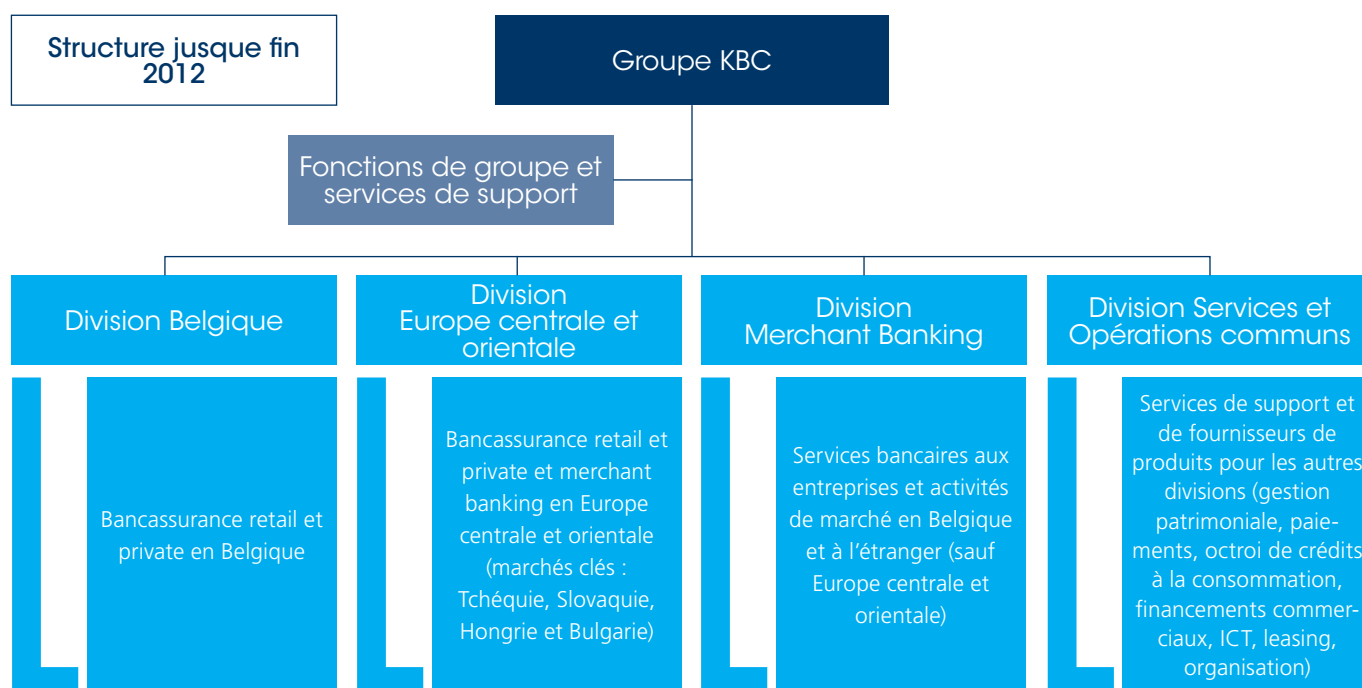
Structure jusque fin 2012

Groupe KBC

Fonctions de groupe et services de support

Division Belgique

Division Europe centrale et orientale

Division Merchant Banking

Division Services et Opérations communs

Bancassurance retail et private en Belgique

Bancassurance retail et private et merchant banking en Europe centrale et orientale (marchés clés : Tchéquie, Slovaquie, Hongrie et Bulgarie)

Services bancaires aux entreprises et activités de marché en Belgique et à l'étranger (sauf Europe centrale et orientale)

Services de support et de fournisseurs de produits pour les autres divisions (gestion patrimoniale, paiements, octroi de crédits à la consommation, financements commerciaux, ICT, leasing, organisation)